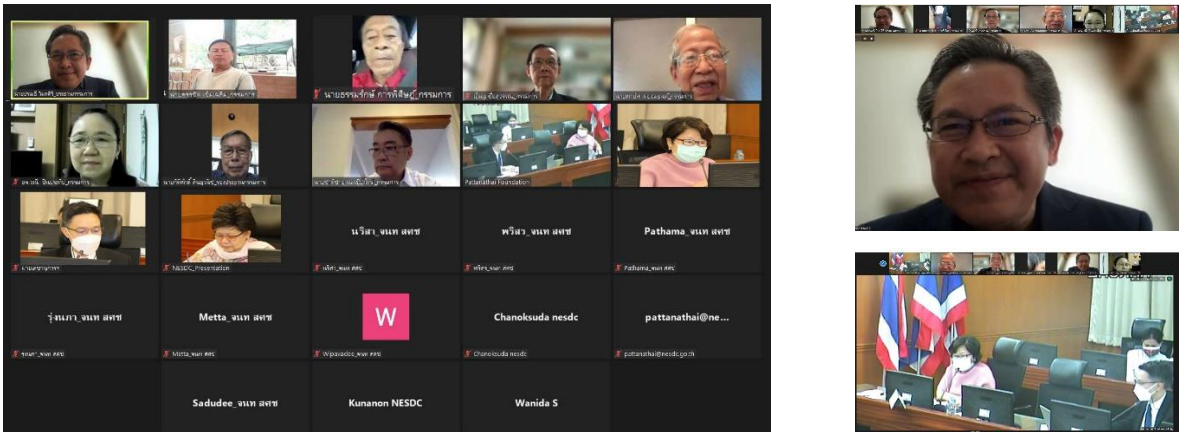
นายธรรมรักษ์ การพิศิษฎ์_กรรมการ

Pattanathai Foundation

NESDC_Presentation

นริสา_จนท สศช

พริสา_จนท สศช

Pathama_จนท สศช

Pathama_พนท สศช

รุ่งนภา_จนท สศช

Metta_จนท สศช

Metta_พนท สศช

W

Wipavadee_พนท สศช

Chanoksuda nesdc

Chanoksuda nesdc

pattanathai@ne...

pattanathai@nesdc.go.th

Sadudee_จนท สศช

Kunanon NESDC

Wanida S